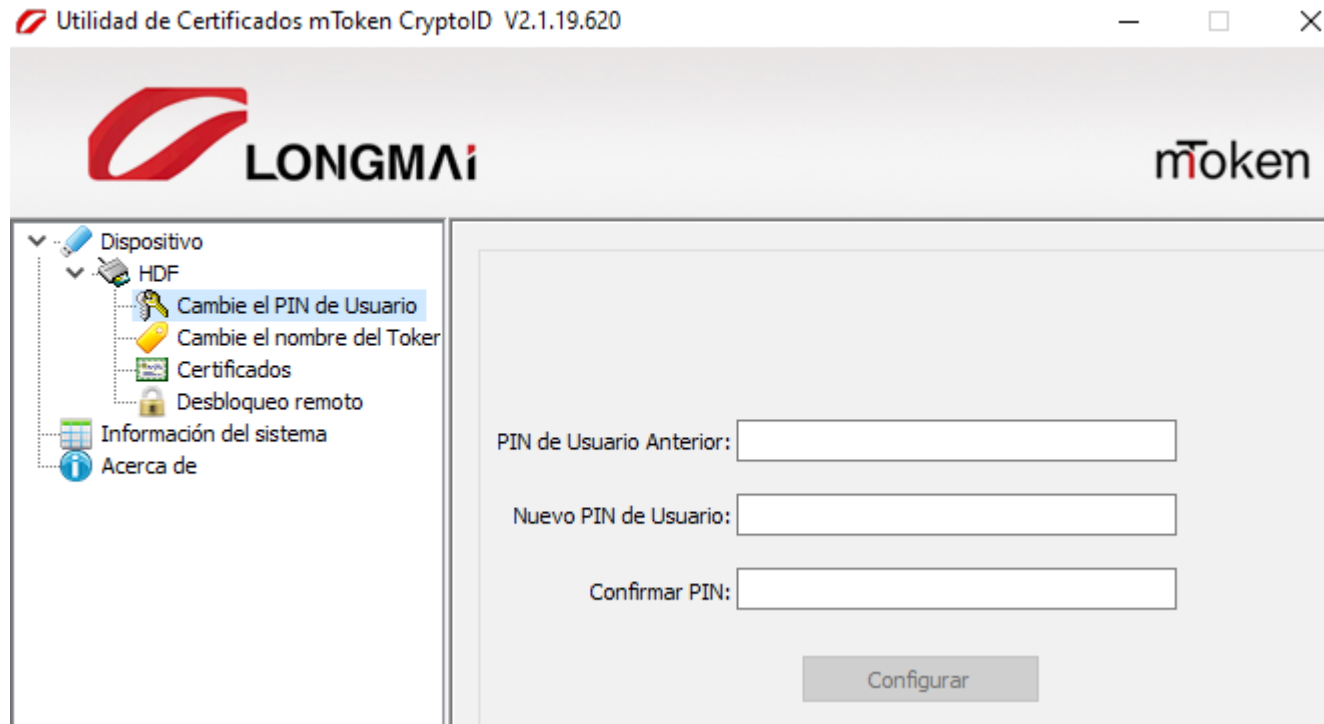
Utilidad de Certificados mToken CryptoID V2.1.19.620

LONGMAi

mToken

Dispositivo
HDF
Cambie el PIN de Usuario
Cambie el nombre del Toker
Certificados
Desbloqueo remoto
Información del sistema
Acerca de

PIN de Usuario Anterior:
Nuevo PIN de Usuario:
Confirmar PIN:
Configurar